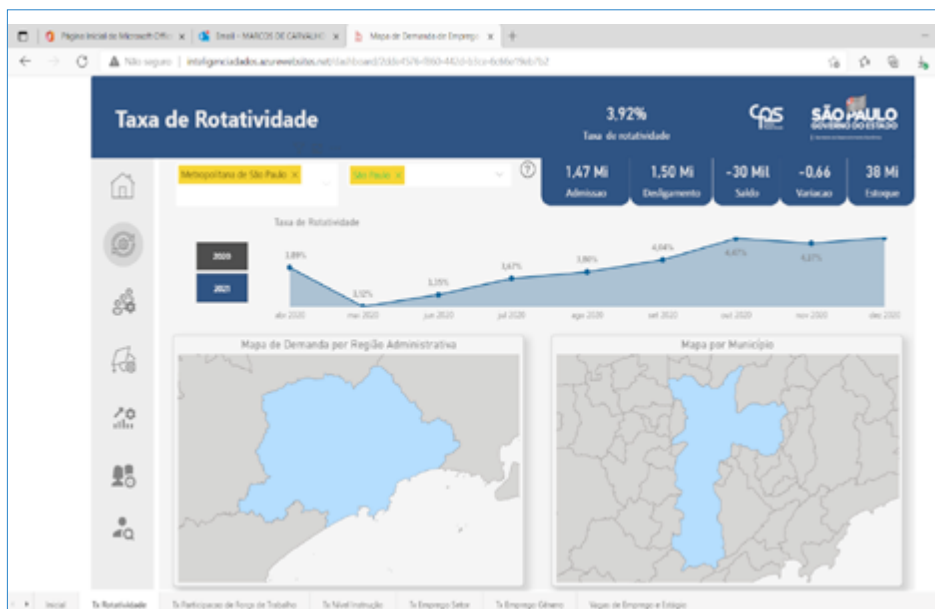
Página inicial do Microsoft Office | Email - MARCOS DE CARVALHO | Mapa de Demanda de Emprego

Não seguro | inteligenciadados.azurewebsites.net/dashboard/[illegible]

Taxa de Rotatividade

3.92%
Taxa de rotatividade

CPS

SÃO PAULO
GOVERNO DO ESTADO

Metropolitano de São Paulo ×

São Paulo ×

1,47 Mi
Admissao

1,50 Mi
Desligamento

-30 Mil
Saldo

-0,66
Variacao

38 Mi
Estoque

Taxa de Rotatividade

2020

2021

3,89%
3,32%
3,35%
3,67%
3,86%
4,04%
4,47%
4,37%

abr 2020
mai 2020
jun 2020
jul 2020
ago 2020
set 2020
out 2020
nov 2020
dez 2020

Mapa de Demanda por Região Administrativa

Mapa por Município

Inicial | Tx Rotatividade | Tx Participacao da Forca de Trabalho | Tx Nivel Instrucao | Tx Emprego Setor | Tx Emprego Genero | Vagas de Emprego e Estágio